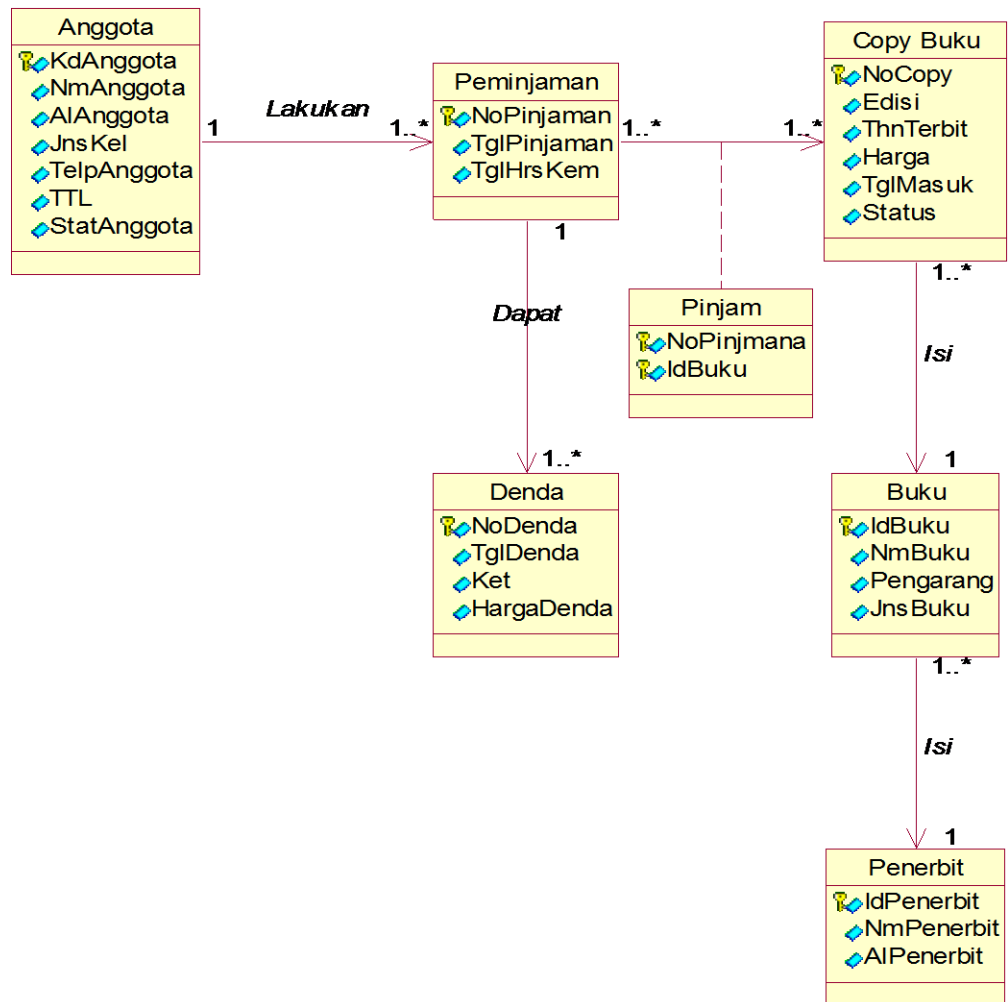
Anggota
KdAnggota
NmAnggota
AlAnggota
JnsKel
TelpAnggota
TTL
StatAnggota

1
Lakukan
1..*

Peminjaman
NoPinjaman
TglPinjaman
TglHrsKem

1..*
1..*

Copy Buku
NoCopy
Edisi
ThnTerbit
Harga
TglMasuk
Status

1
Dapat

Pinjam
NoPinjmana
IdBuku

1..*
Isi

1..*
Denda
NoDenda
TglDenda
Ket
HargaDenda

1
Buku
IdBuku
NmBuku
Pengarang
JnsBuku

1..*
Isi
1

Penerbit
IdPenerbit
NmPenerbit
AlPenerbit